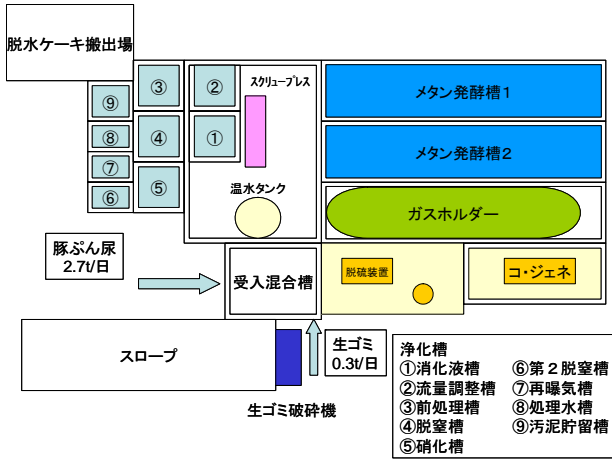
脱水ケーキ搬出場

③
②
⑨
スクリュープレス
④
①
⑧
⑦
⑤
⑥

メタン発酵槽1

メタン発酵槽2

温水タンク

ガスホルダー

豚ぷん尿
2.7t/日

受入混合槽

脱硫装置

コ・ジェネ

スロープ

生ゴミ
0.3t/日

生ゴミ破砕機

浄化槽
①消化液槽
②流量調整槽
③前処理槽
④脱窒槽
⑤硝化槽
⑥第２脱窒槽
⑦再曝気槽
⑧処理水槽
⑨汚泥貯留槽